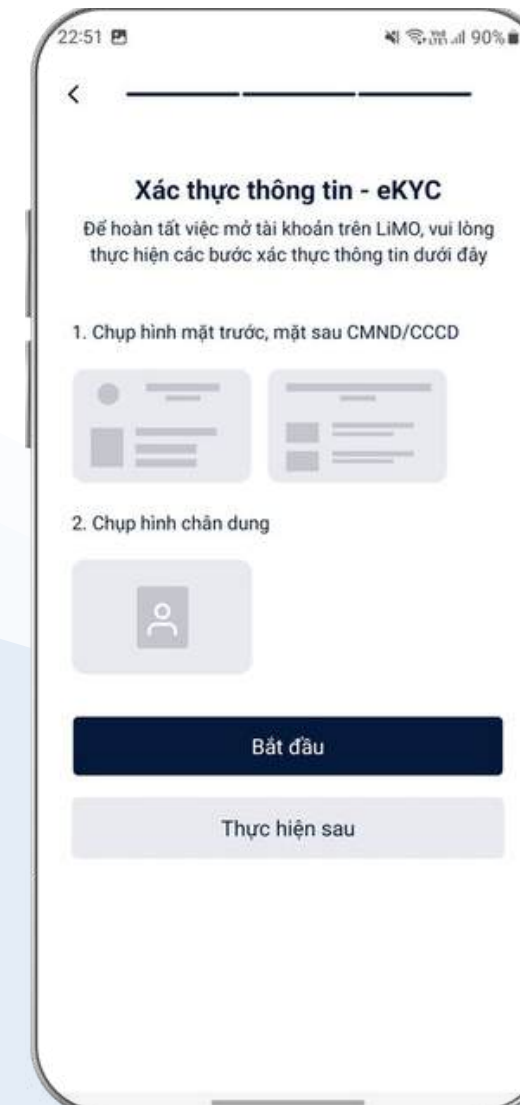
22:51

90%

<

Xác thực thông tin - eKYC

Để hoàn tất việc mở tài khoản trên LiMO, vui lòng thực hiện các bước xác thực thông tin dưới đây

1. Chụp hình mặt trước, mặt sau CMND/CCCD

2. Chụp hình chân dung

Bắt đầu

Thực hiện sau